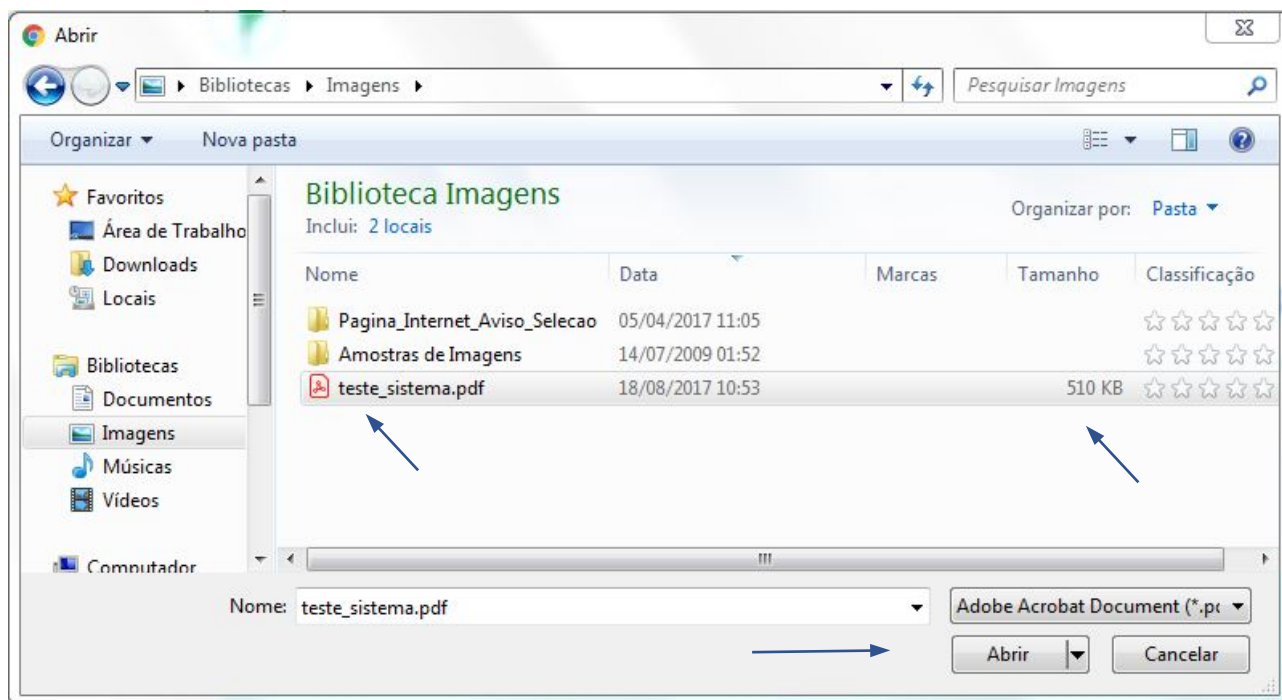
Abrir

Bibliotecas ▸ Imagens ▸

Pesquisar Imagens

Organizar ▾ Nova pasta

Favoritos
Área de Trabalho
Downloads
Locais

Bibliotecas
Documentos
Imagens
Músicas
Vídeos

Computador

Biblioteca Imagens
Inclui: 2 locais

Organizar por: Pasta ▾

| Nome | Data | Marcas | Tamanho | Classificação |
|---|---|---|---|---|
| Pagina_Internet_Aviso_Selecao | 05/04/2017 11:05 | | | |
| Amostras de Imagens | 14/07/2009 01:52 | | | |
| teste_sistema.pdf | 18/08/2017 10:53 | | 510 KB | |

Nome: teste_sistema.pdf

Adobe Acrobat Document (*.p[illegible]

Abrir

Cancelar